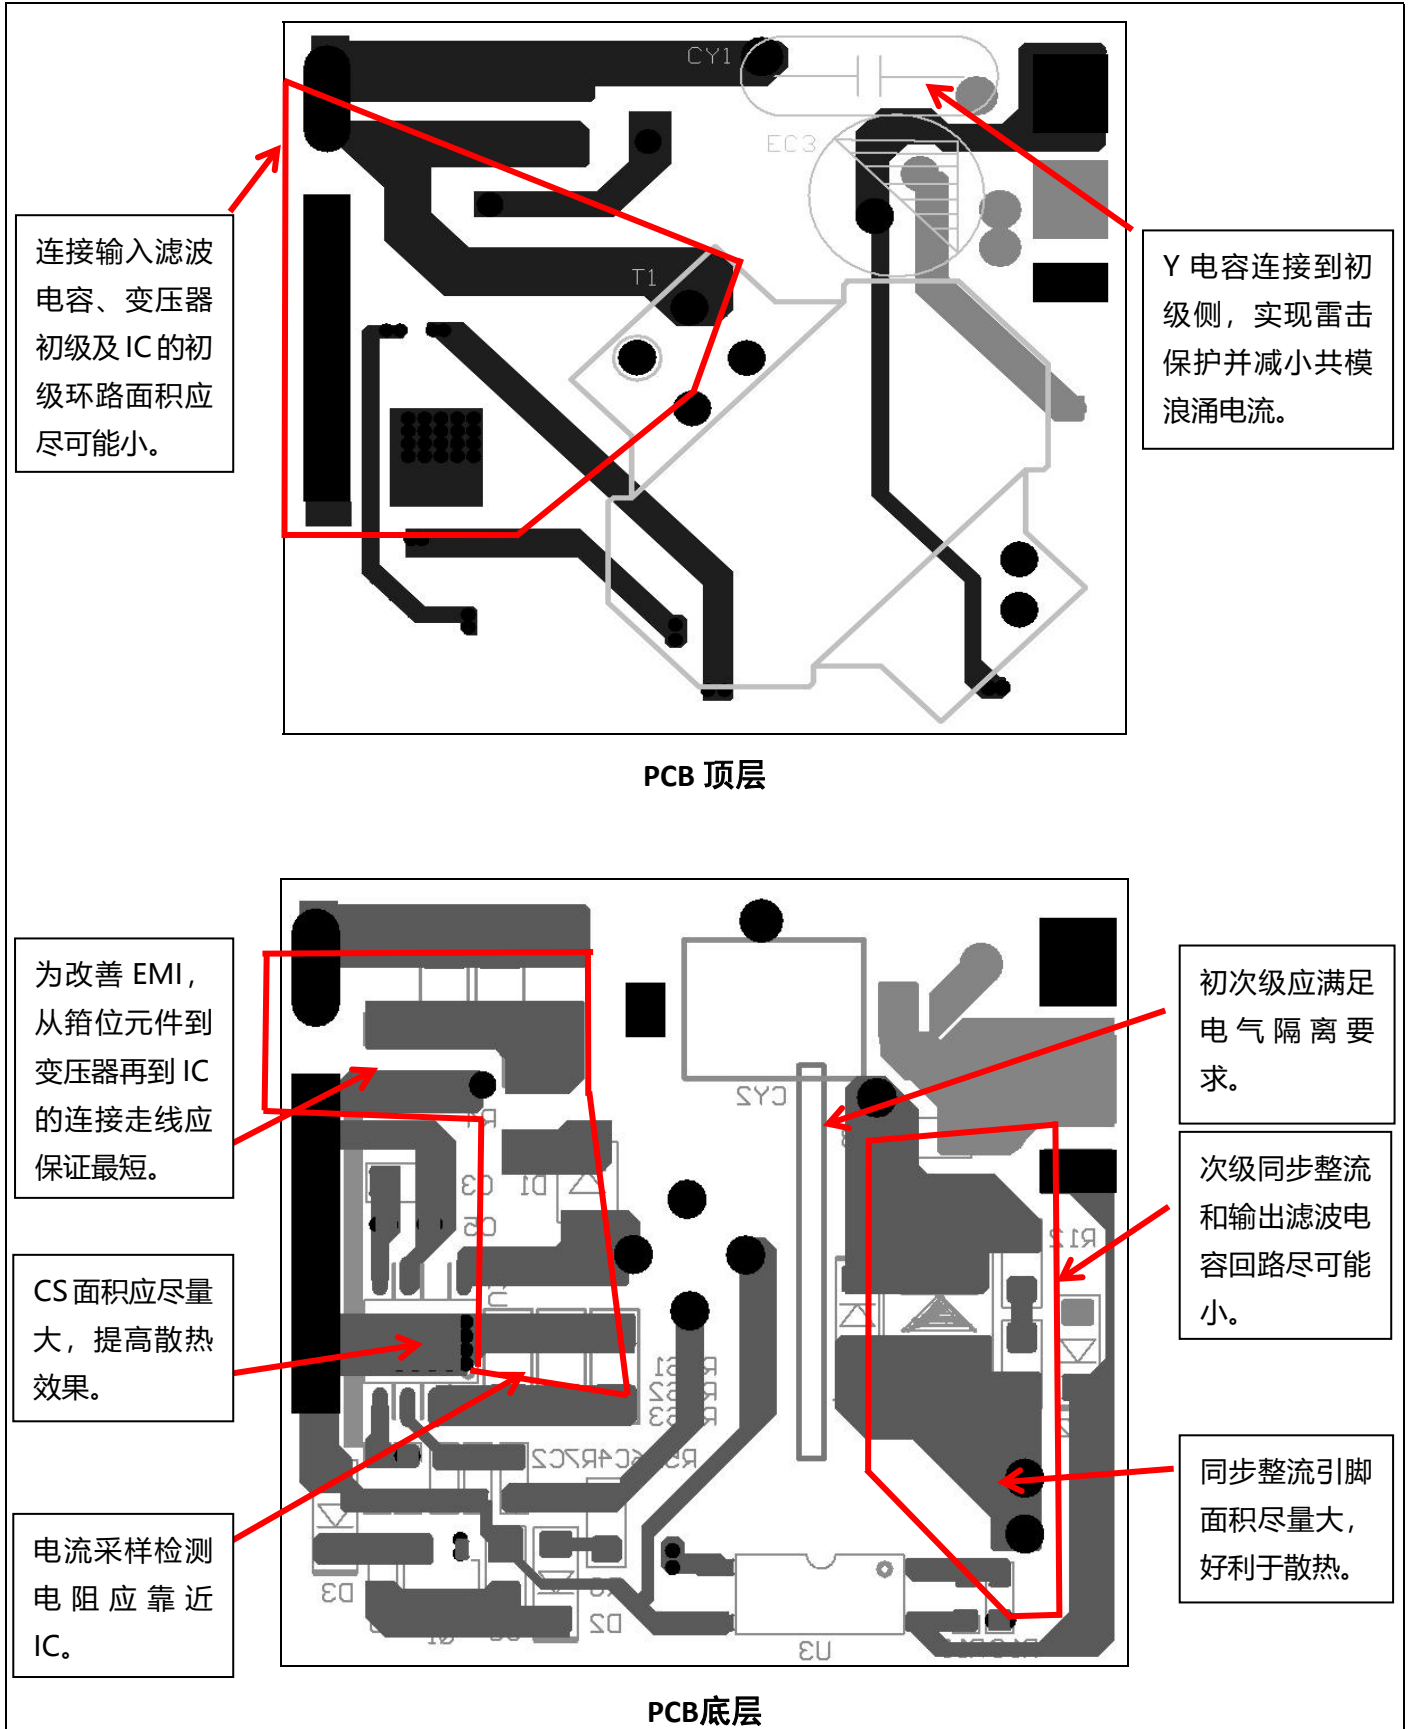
连接输入滤波电容、变压器初级及 IC 的初级环路面积应尽可能小。

CY1

EC3

T1

Y 电容连接到初级侧，实现雷击保护并减小共模浪涌电流。

PCB 顶层

为改善 EMI，从箝位元件到变压器再到 IC 的连接走线应保证最短。

CS 面积应尽量大，提高散热效果。

电流采样检测电阻应靠近 IC。

CY2

R1

C3

D1

C5

R12

RS1

RS2

RS3

R5

C4

R7

C2

D3

D2

U3

初次级应满足电气隔离要求。

次级同步整流和输出滤波电容回路尽可能小。

同步整流引脚面积尽量大，好利于散热。

PCB底层